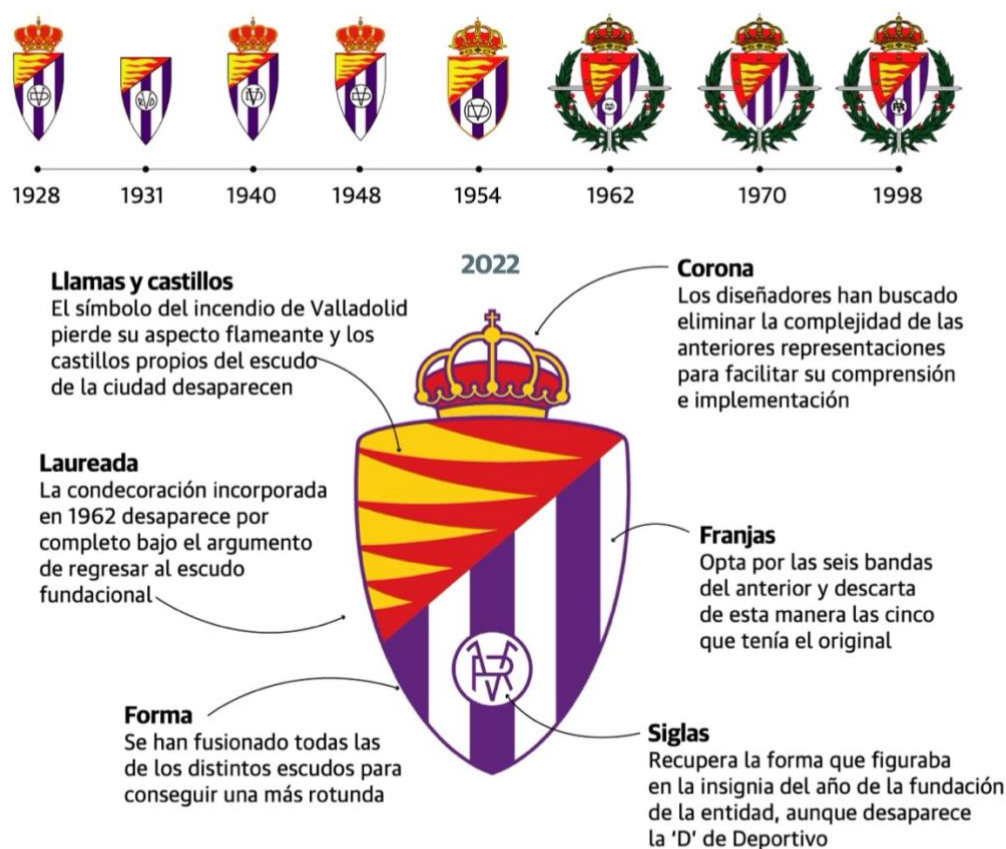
1928 1931 1940 1948 1954 1962 1970 1998

2022

**Llamas y castillos**
El símbolo del incendio de Valladolid pierde su aspecto flameante y los castillos propios del escudo de la ciudad desaparecen

**Corona**
Los diseñadores han buscado eliminar la complejidad de las anteriores representaciones para facilitar su comprensión e implementación

**Laureada**
La condecoración incorporada en 1962 desaparece por completo bajo el argumento de regresar al escudo fundacional

**Franjas**
Opta por las seis bandas del anterior y descarta de esta manera las cinco que tenía el original

**Forma**
Se han fusionado todas las de los distintos escudos para conseguir una más rotunda

**Siglas**
Recupera la forma que figuraba en la insignia del año de la fundación de la entidad, aunque desaparece la 'D' de Deportivo